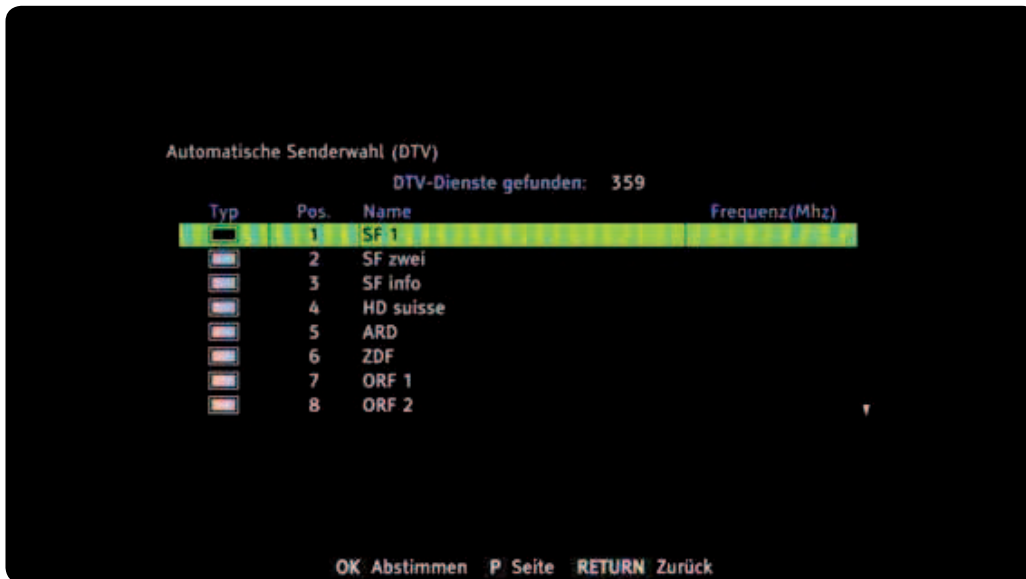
Automatische Senderwahl (DTV)

DTV-Dienste gefunden: 359

| Typ | Pos. | Name | Frequenz(Mhz) |
|---|---|---|---|
| | 1 | SF 1 | |
| | 2 | SF zwei | |
| | 3 | SF info | |
| | 4 | HD suisse | |
| | 5 | ARD | |
| | 6 | ZDF | |
| | 7 | ORF 1 | |
| | 8 | ORF 2 | |

OK Abstimmen P Seite RETURN Zurück